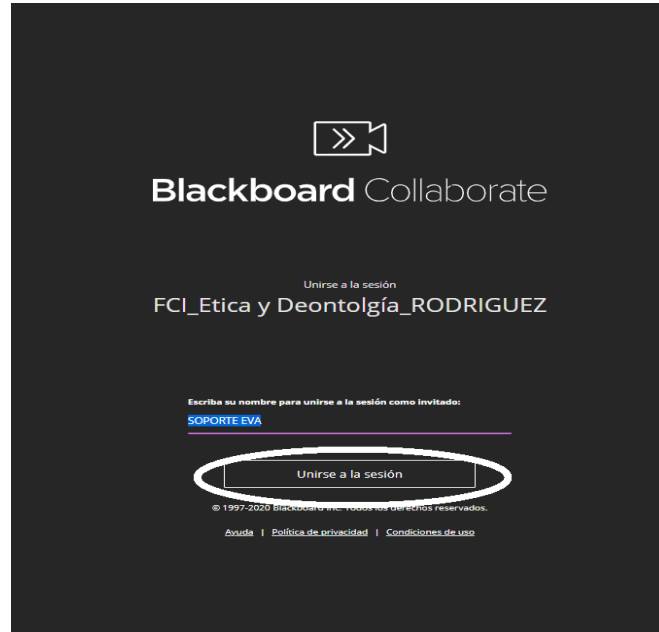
Blackboard Collaborate

Unirse a la sesión

FCI_Etica y Deontolgía_RODRIGUEZ

Escriba su nombre para unirse a la sesión como invitado:

SOPORTE EVA

Unirse a la sesión

© 1997-2020 Blackboard Inc. Todos los derechos reservados.

Ayuda | Política de privacidad | Condiciones de uso